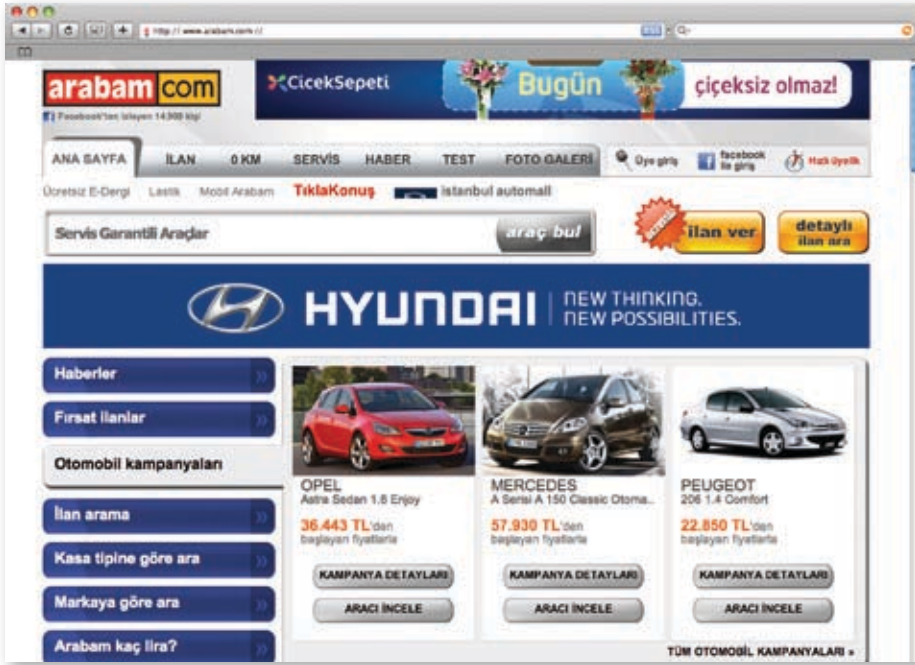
http://www.arabam.com/

arabam com
Facebook'ta izleyen 14.300 kişi

ÇiçekSepeti Bugün çiçeksiz olmaz!

ANA SAYFA | İLAN | 0 KM | SERVİS | HABER | TEST | FOTO GALERİ | Üye girişi | facebook ile giriş | Hızlı üyelik

Ücretsiz E-Dergi | Lastik | Mobil Arabam | TıklaKonuş | istanbul automall

Servis Garantili Araçlar | araç bul | ilan ver | detaylı ilan ara

HYUNDAI | NEW THINKING. NEW POSSIBILITIES.

Haberler
Fırsat ilanlar
Otomobil kampanyaları
İlan arama
Kasa tipine göre ara
Markaya göre ara
Arabam kaç lira?

OPEL
Astra Sedan 1.6 Enjoy
36.443 TL'den
başlayan fiyatlarla
KAMPANYA DETAYLARI
ARACI İNCELE

MERCEDES
A Serisi A 150 Classic Otoma...
57.930 TL'den
başlayan fiyatlarla
KAMPANYA DETAYLARI
ARACI İNCELE

PEUGEOT
206 1.4 Comfort
22.850 TL'den
başlayan fiyatlarla
KAMPANYA DETAYLARI
ARACI İNCELE

TÜM OTOMOBİL KAMPANYALARI »